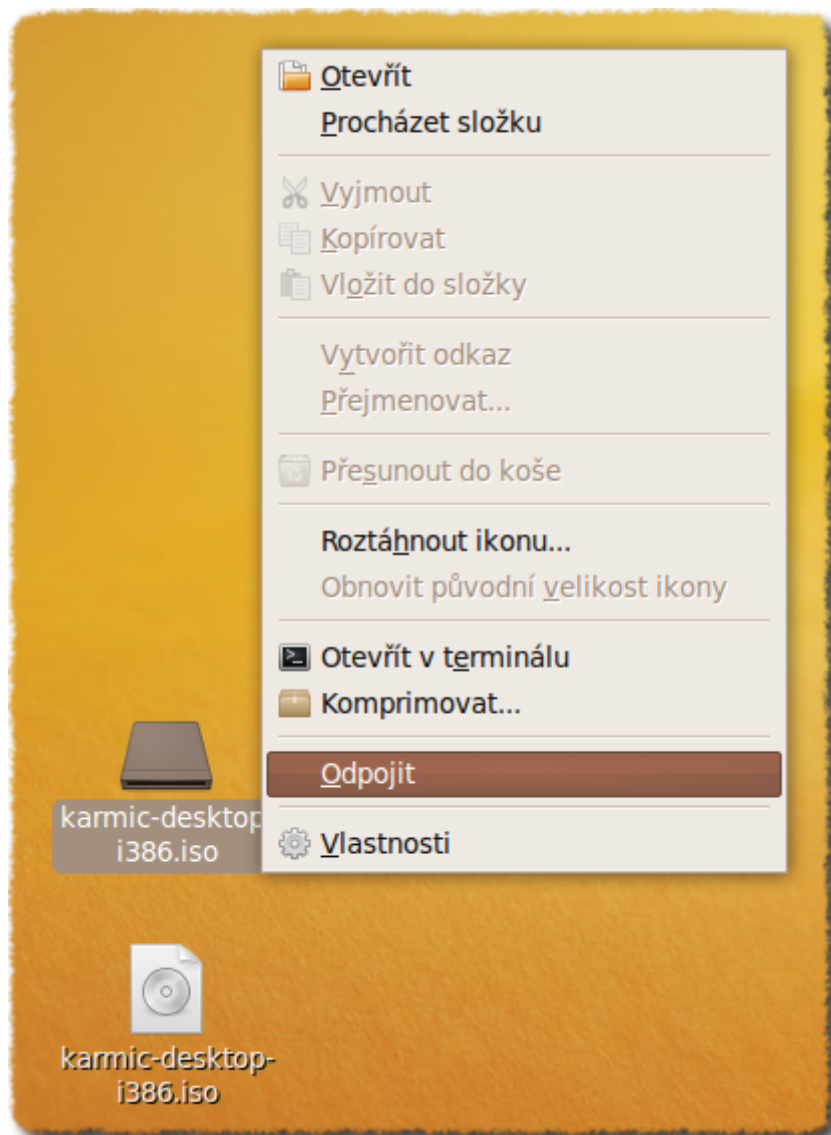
Otevřít
Procházet složku

Vyjmout
Kopírovat
Vložit do složky

Vytvořit odkaz
Přejmenovat...

Přesunout do koše

Roztáhnout ikonu...
Obnovit původní velikost ikony

Otevřít v terminálu
Komprimovat...

Odpojit

Vlastnosti

karmic-desktop
i386.iso

karmic-desktop-
i386.iso